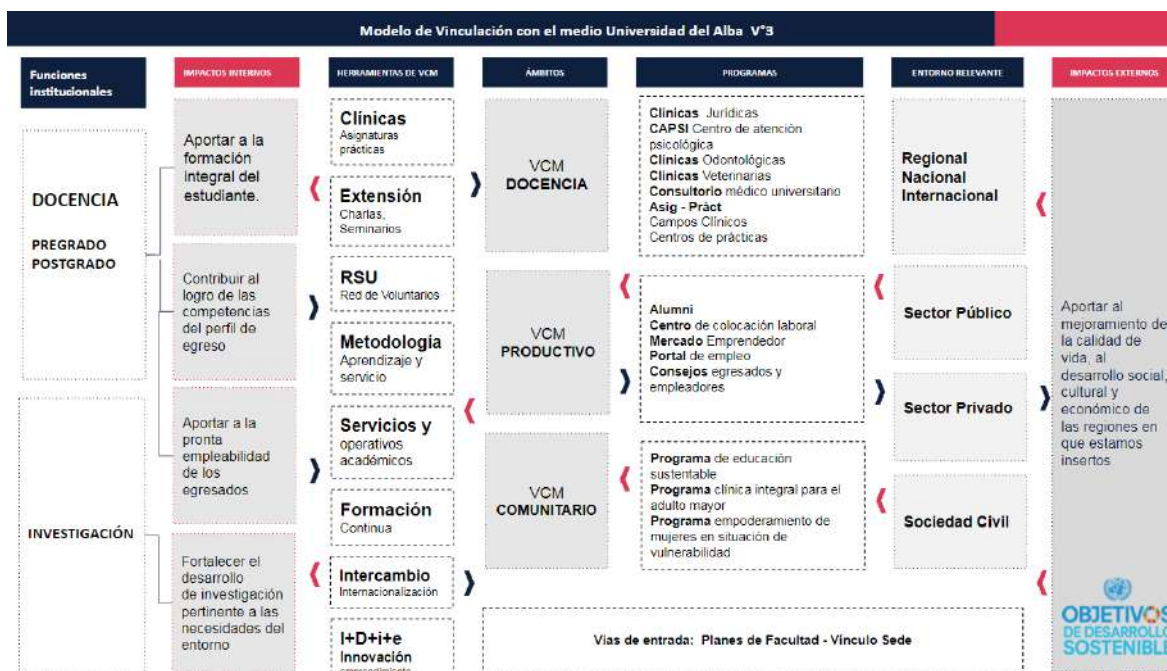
Modelo de Vinculación con el medio Universidad del Alba V°3

Funciones institucionales

IMPACTOS INTERNOS

HERRAMIENTAS DE VCM

ÁMBITOS

PROGRAMAS

ENTORNO RELEVANTE

IMPACTOS EXTERNOS

DOCENCIA

PREGRADO
POSTGRADO

INVESTIGACIÓN

Aportar a la formación integral del estudiante.

Contribuir al logro de las competencias del perfil de egreso

Aportar a la pronta empleabilidad de los egresados

Fortalecer el desarrollo de investigación pertinente a las necesidades del entorno

Clínicas
Asignaturas prácticas

Extensión
Charlas, Seminarios

RSU
Red de Voluntarios

Metodologia
Aprendizaje y servicio

Servicios y
operativos académicos

Formación
Continua

Intercambio
Internacionalización

I+D+i+e
Innovación
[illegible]

VCM
DOCENCIA

VCM
PRODUCTIVO

VCM
COMUNITARIO

Clínicas Jurídicas
CAPSI Centro de atención psicológica
Clínicas Odontológicas
Clínicas Veterinarias
Consultorio médico universitario
Asig - Práct
Campos Clínicos
Centros de prácticas

Alumni
Centro de colocación laboral
Mercado Emprendedor
Portal de empleo
Consejos egresados y empleadores

Programa de educación sustentable
Programa clínica integral para el adulto mayor
Programa empoderamiento de mujeres en situación de vulnerabilidad

Vias de entrada: Planes de Facultad - Vinculo Sede

Regional
Nacional
Internacional

Sector Público

Sector Privado

Sociedad Civil

Aportar al mejoramiento de la calidad de vida, al desarrollo social, cultural y económico de las regiones en que estamos insertos

OBJETIVOS DE DESARROLLO SOSTENIBLE